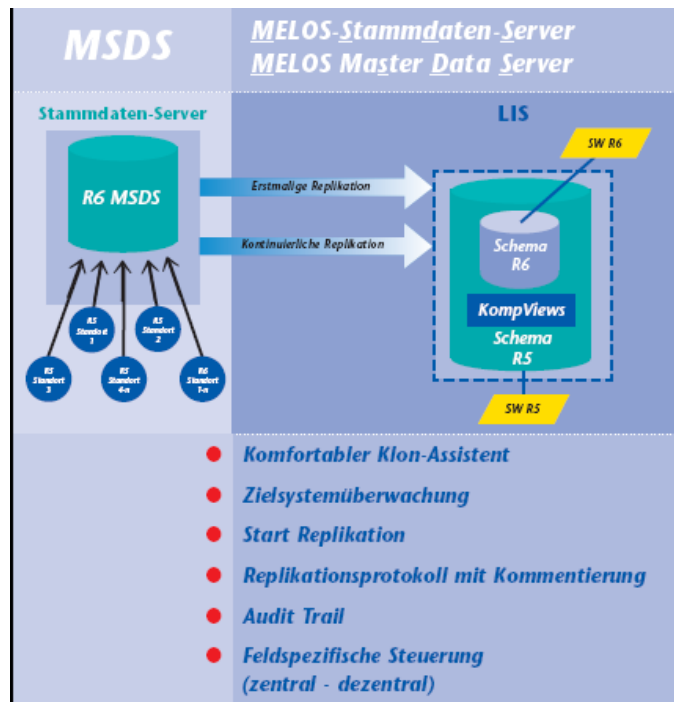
MSDS

MELOS-Stammdaten-Server
MELOS Master Data Server

Stammdaten-Server

R6 MSDS

R5 Standort 1

R5 Standort 2

R5 Standort 3

R5 Standort 4-n

R6 Standort 1-n

Erstmalige Replikation

Kontinuierliche Replikation

LIS

SW R6

Schema R6

KompViews

Schema R5

SW R5

Komfortabler Klon-Assistent

Zielsystemüberwachung

Start Replikation

Replikationsprotokoll mit Kommentierung

Audit Trail

Feldspezifische Steuerung (zentral - dezentral)